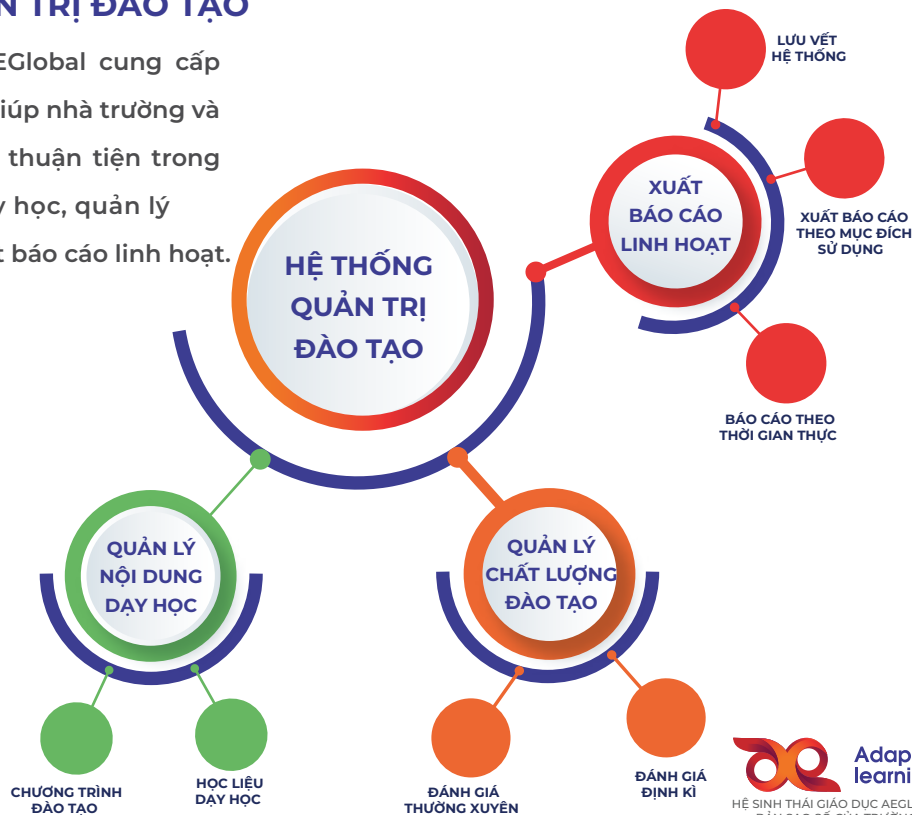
N TRỊ ĐÀO TẠO

EGlobal cung cấp iúp nhà trường và thuận tiện trong y học, quản lý t báo cáo linh hoạt.

HỆ THỐNG QUẢN TRỊ ĐÀO TẠO

XUẤT BÁO CÁO LINH HOẠT

LƯU VẾT HỆ THỐNG

XUẤT BÁO CÁO THEO MỤC ĐÍCH SỬ DỤNG

BÁO CÁO THEO THỜI GIAN THỰC

QUẢN LÝ NỘI DUNG DẠY HỌC

CHƯƠNG TRÌNH ĐÀO TẠO

HỌC LIỆU DẠY HỌC

QUẢN LÝ CHẤT LƯỢNG ĐÀO TẠO

ĐÁNH GIÁ THƯỜNG XUYÊN

ĐÁNH GIÁ ĐỊNH KÌ

Adap learni

HỆ SINH THÁI GIÁO DỤC AEGL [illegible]